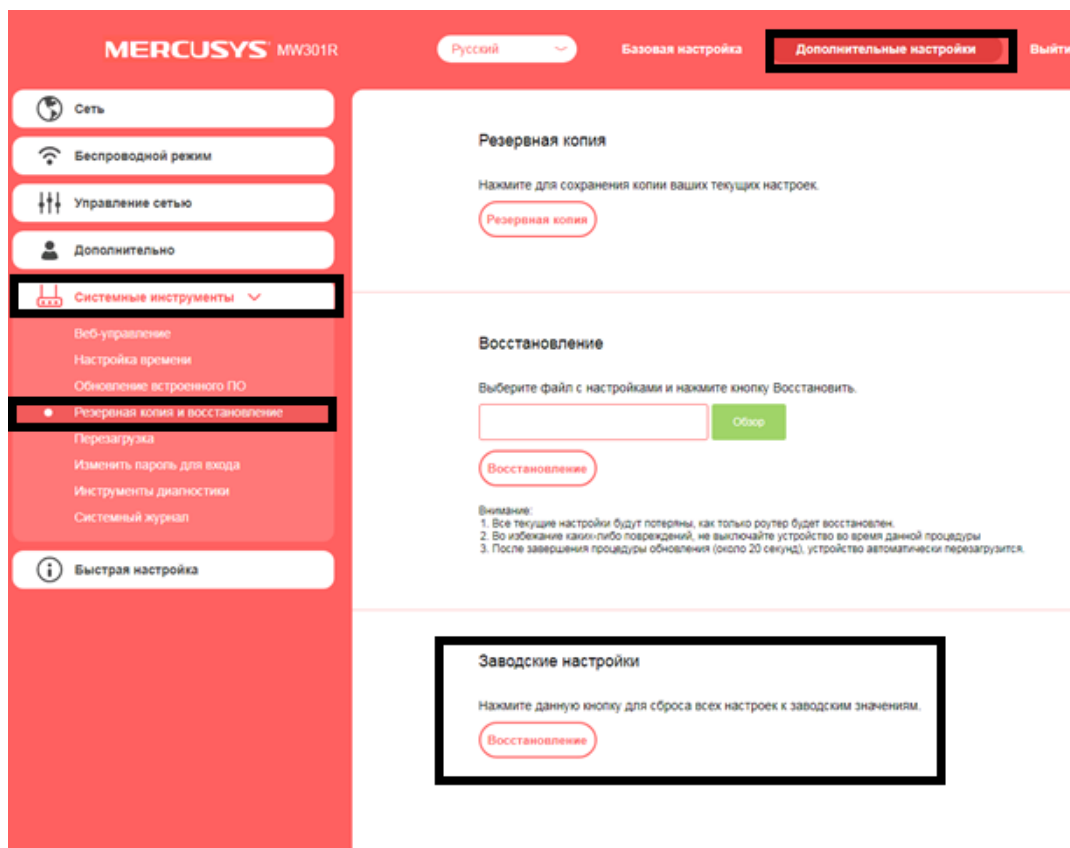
MERCUSYS MW301R

Русский

Базовая настройка

Дополнительные настройки

Выйти

Сеть

Беспроводной режим

Управление сетью

Дополнительно

Системные инструменты

Веб-управление

Настройка времени

Обновление встроенного ПО

Резервная копия и восстановление

Перезагрузка

Изменить пароль для входа

Инструменты диагностики

Системный журнал

Быстрая настройка

Резервная копия

Нажмите для сохранения копии ваших текущих настроек.

Резервная копия

Восстановление

Выберите файл с настройками и нажмите кнопку Восстановить.

Обзор

Восстановление

Внимание:
1. Все текущие настройки будут потеряны, как только роутер будет восстановлен.
2. Во избежание каких-либо повреждений, не выключайте устройство во время данной процедуры
3. После завершения процедуры обновления (около 20 секунд), устройство автоматически перезагрузится.

Заводские настройки

Нажмите данную кнопку для сброса всех настроек к заводским значениям.

Восстановление